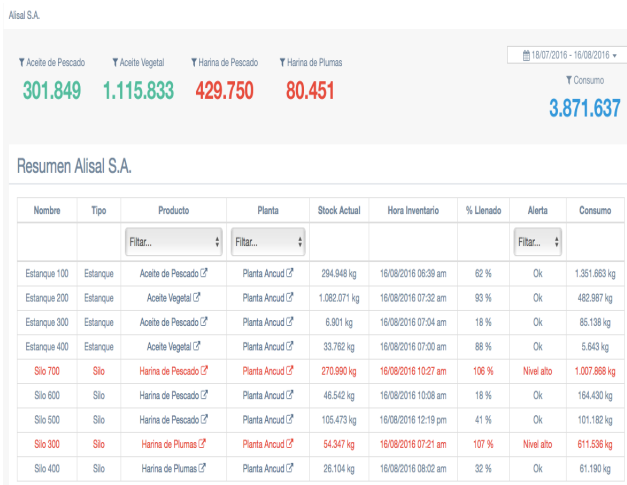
Alisal S.A.

Aceite de Pescado
301.849

Aceite Vegetal
1.115.833

Harina de Pescado
429.750

Harina de Plumas
80.451

18/07/2016 - 16/08/2016

Consumo
3.871.637

Resumen Alisal S.A.

| Nombre | Tipo | Producto | Planta | Stock Actual | Hora Inventario | % Llenado | Alerta | Consumo |
|---|---|---|---|---|---|---|---|---|
| | | Filtar... | Filtar... | | | | Filtar... | |
| Estanque 100 | Estanque | Aceite de Pescado | Planta Ancud | 294.948 kg | 16/08/2016 06:39 am | 62 % | Ok | 1.351.663 kg |
| Estanque 200 | Estanque | Aceite Vegetal | Planta Ancud | 1.082.071 kg | 16/08/2016 07:32 am | 93 % | Ok | 482.987 kg |
| Estanque 300 | Estanque | Aceite de Pescado | Planta Ancud | 6.901 kg | 16/08/2016 07:04 am | 18 % | Ok | 85.138 kg |
| Estanque 400 | Estanque | Aceite Vegetal | Planta Ancud | 33.762 kg | 16/08/2016 07:00 am | 88 % | Ok | 5.643 kg |
| Silo 700 | Silo | Harina de Pescado | Planta Ancud | 270.990 kg | 16/08/2016 10:27 am | 106 % | Nivel alto | 1.007.868 kg |
| Silo 600 | Silo | Harina de Pescado | Planta Ancud | 46.542 kg | 16/08/2016 10:08 am | 18 % | Ok | 164.430 kg |
| Silo 500 | Silo | Harina de Pescado | Planta Ancud | 105.473 kg | 16/08/2016 12:19 pm | 41 % | Ok | 101.182 kg |
| Silo 300 | Silo | Harina de Plumas | Planta Ancud | 54.347 kg | 16/08/2016 07:21 am | 107 % | Nivel alto | 611.536 kg |
| Silo 400 | Silo | Harina de Plumas | Planta Ancud | 26.104 kg | 16/08/2016 08:02 am | 32 % | Ok | 61.190 kg |